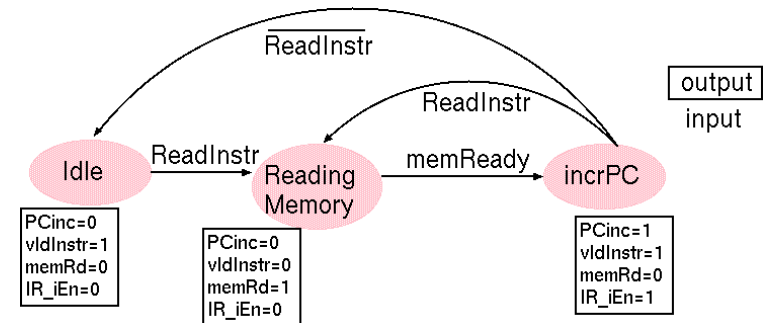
$\overline{\text{ReadInstr}}$

ReadInstr

output

input

Idle

ReadInstr

Reading Memory

memReady

incrPC

PCinc=0
vldInstr=1
memRd=0
IR_iEn=0

PCinc=0
vldInstr=0
memRd=1
IR_iEn=0

PCinc=1
vldInstr=1
memRd=0
IR_iEn=1